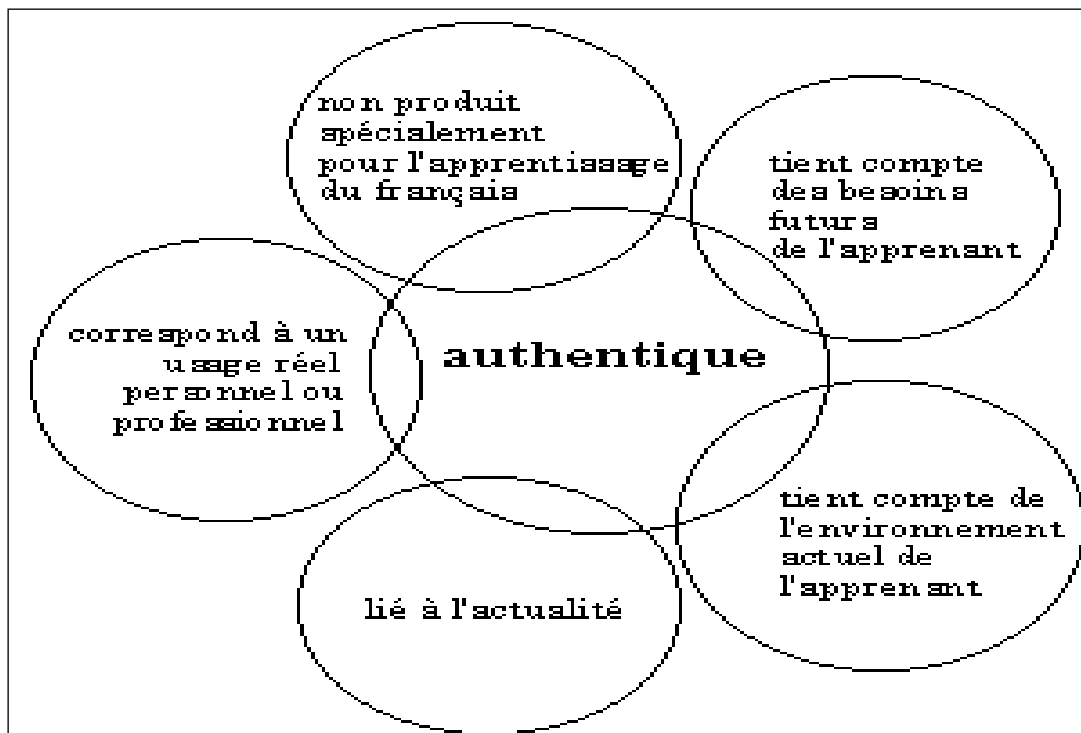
non produit spécialement pour l'apprentissage du français

tient compte des besoins futurs de l'apprenant

correspond à un usage réel personnel ou professionnel

authentique

tient compte de l'environnement actuel de l'apprenant

lié à l'actualité